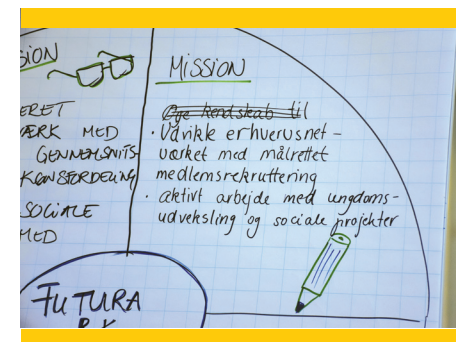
SION

ERET
VÆRK MED
GENNEMSNITS
KØNSFORDELING

SOCIALE
MED

FUTURA

MISSION

~~Øge kendskab til~~
· Udvikle erhvervsnetværket med målrettet medlemsrekruttering
· aktivt arbejde med ungdomsudveksling og sociale projekter